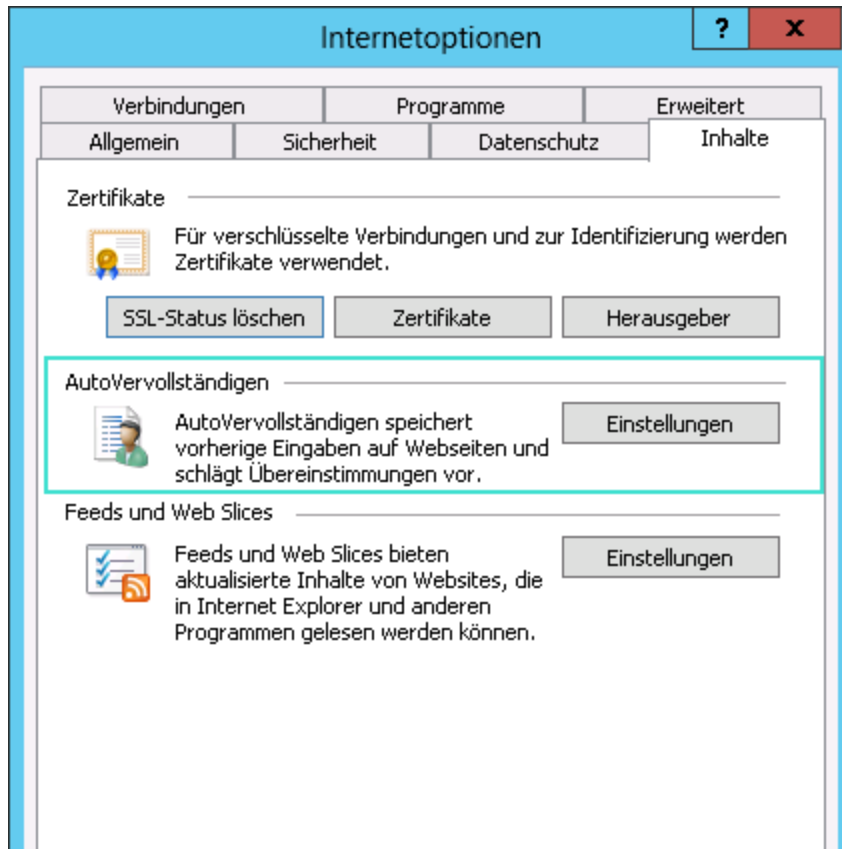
Internetoptionen

?

x

Verbindungen

Programme

Erweitert

Allgemein

Sicherheit

Datenschutz

Inhalte

Zertifikate

Für verschlüsselte Verbindungen und zur Identifizierung werden Zertifikate verwendet.

SSL-Status löschen

Zertifikate

Herausgeber

AutoVervollständigen

AutoVervollständigen speichert vorherige Eingaben auf Webseiten und schlägt Übereinstimmungen vor.

Einstellungen

Feeds und Web Slices

Feeds und Web Slices bieten aktualisierte Inhalte von Websites, die in Internet Explorer und anderen Programmen gelesen werden können.

Einstellungen